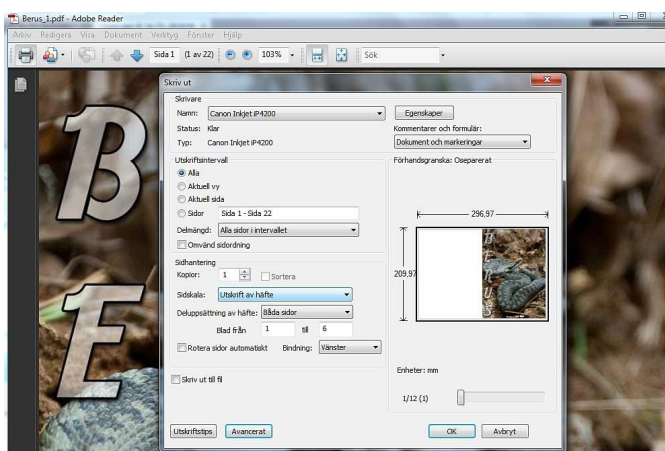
Berus_1.pdf - Adobe Reader

Arkiv Redigera Visa Dokument Verktyg Fönster Hjälp

Sida 1 (1 av 22) 103% Sök

Skriv ut

Skrivare

Namn: Canon Inkjet iP4200

Egenskaper

Status: Klar

Kommentarer och formulär:

Typ: Canon Inkjet iP4200

Dokument och markeringar

Utskriftsintervall

Alla

Aktuell vy

Aktuell sida

Sidor Sida 1 - Sida 22

Delmängd: Alla sidor i intervallet

Omvänd sidordning

Förhandsgranska: Oseparerat

296,97

209,97

Sidhantering

Kopior: 1 Sortera

Sidskala: Utskrift av häfte

Deluppsättning av häfte: Båda sidor

Blad från 1 till 6

Rotera sidor automatiskt Bindning: Vänster

Skriv ut till fil

Enheter: mm

1/12 (1)

Utskriftstips Avancerat

OK Avbryt